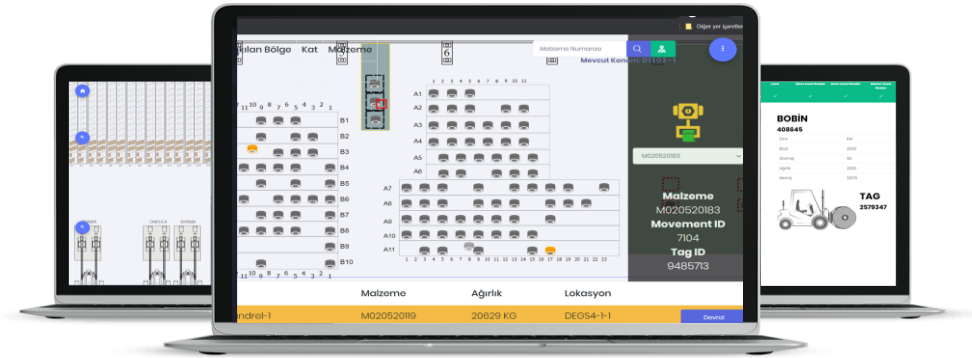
Diğer yer işaretleri

ılan Bölge Kat Malzeme

Malzeme Numarası

Mevcut Konum: B1S4-1

1 2 3 4 5 6 7 8 9 10 11 12

A1
A2
A3
A4
A5
A6
A7
A8
A9
A10
A11

11 10 9 8 7 6 5 4 3 2 1

B1
B2
B3
B4
B5
B6
B7
B8
B9
B10

1 2 3 4 5 6 7 8 9 10 11 12 13 14 15 16 17 18 19 20 21 22

M020520183

Malzeme
M020520183
Movement ID
7104
Tag ID
9485713

| | Malzeme | Ağırlık | Lokasyon | |
|---|---|---|---|---|
| ndrel-1 | M020520119 | 20629 KG | DEGS4-1-1 | Devral |

BOBİN
408645

TAG
2579347